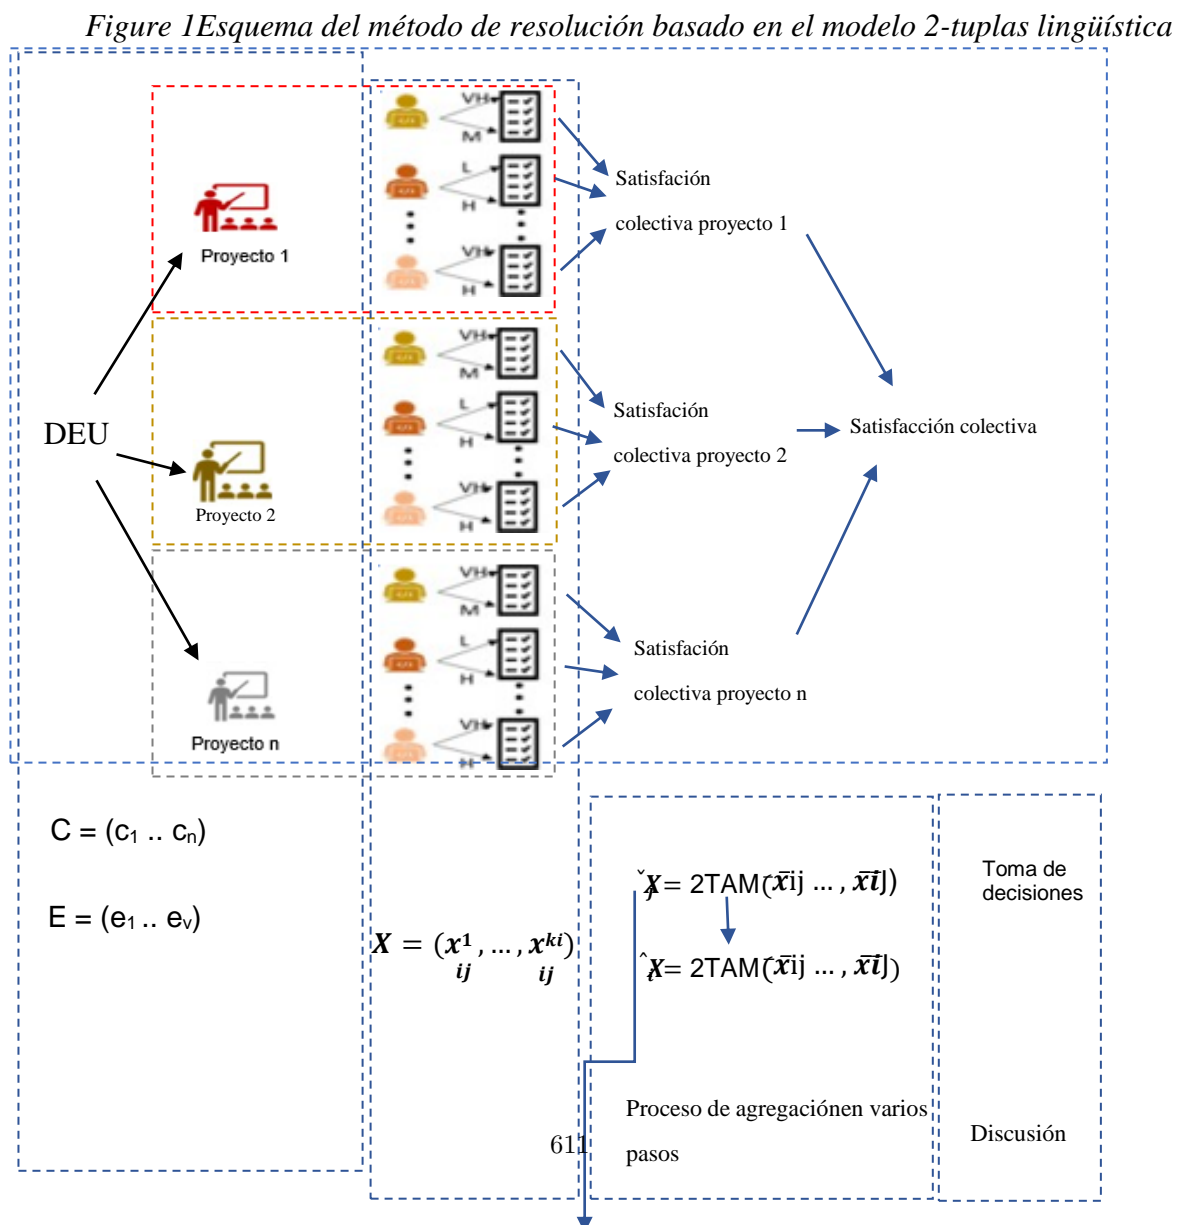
Figure 1Esquema del método de resolución basado en el modelo 2-tuplas lingüística

Proyecto 1

VH
M
L
H
VH
H

Satisfación colectiva proyecto 1

DEU

Proyecto 2

VH
M
L
H
VH
H

Satisfación colectiva proyecto 2

Satisfacción colectiva

Proyecto n

VH
M
L
H
VH
H

Satisfación colectiva proyecto n

C = (c₁ .. cₙ)

E = (e₁ .. eᵥ)

$X = (x^{1}_{ij}, \ldots, x^{ki}_{ij})$

$\check{X}$= 2TAM($\bar{x}$ij … , $\bar{x}i$])

$\hat{X}$= 2TAM($\bar{x}$ij … , $\bar{x}i$])

Proceso de agregaciónen varios pasos

Toma de decisiones

Discusión

611